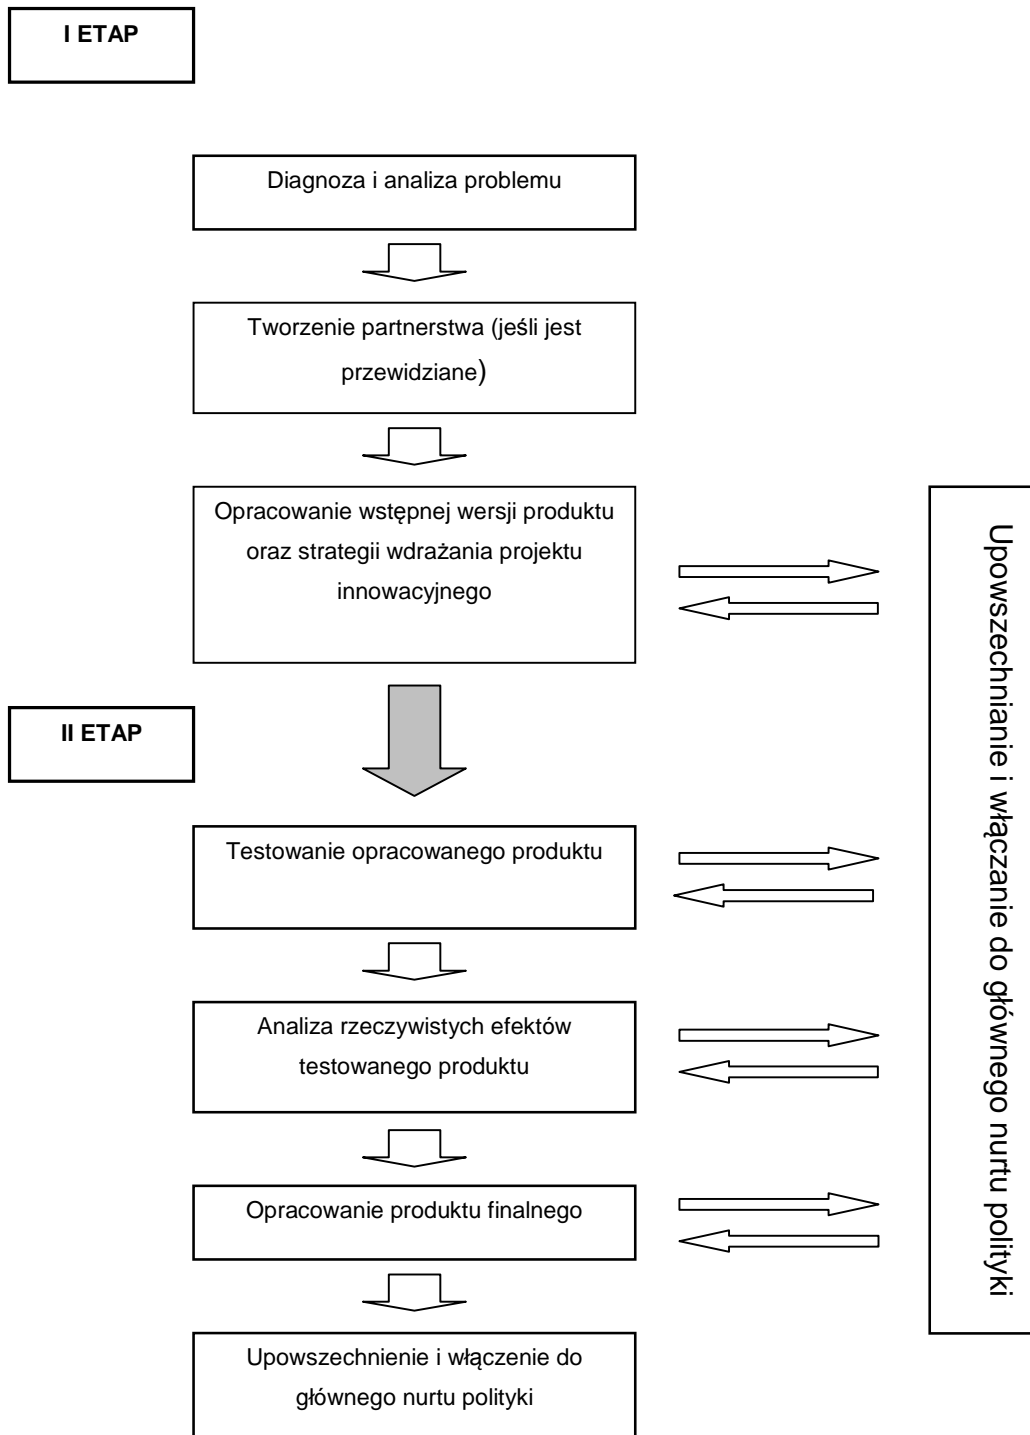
I ETAP

Diagnoza i analiza problemu

Tworzenie partnerstwa (jeśli jest przewidziane)

Opracowanie wstępnej wersji produktu oraz strategii wdrażania projektu innowacyjnego

II ETAP

Testowanie opracowanego produktu

Analiza rzeczywistych efektów testowanego produktu

Opracowanie produktu finalnego

Upowszechnienie i włączenie do głównego nurtu polityki

Upowszechnianie i włączanie do głównego nurtu polityki